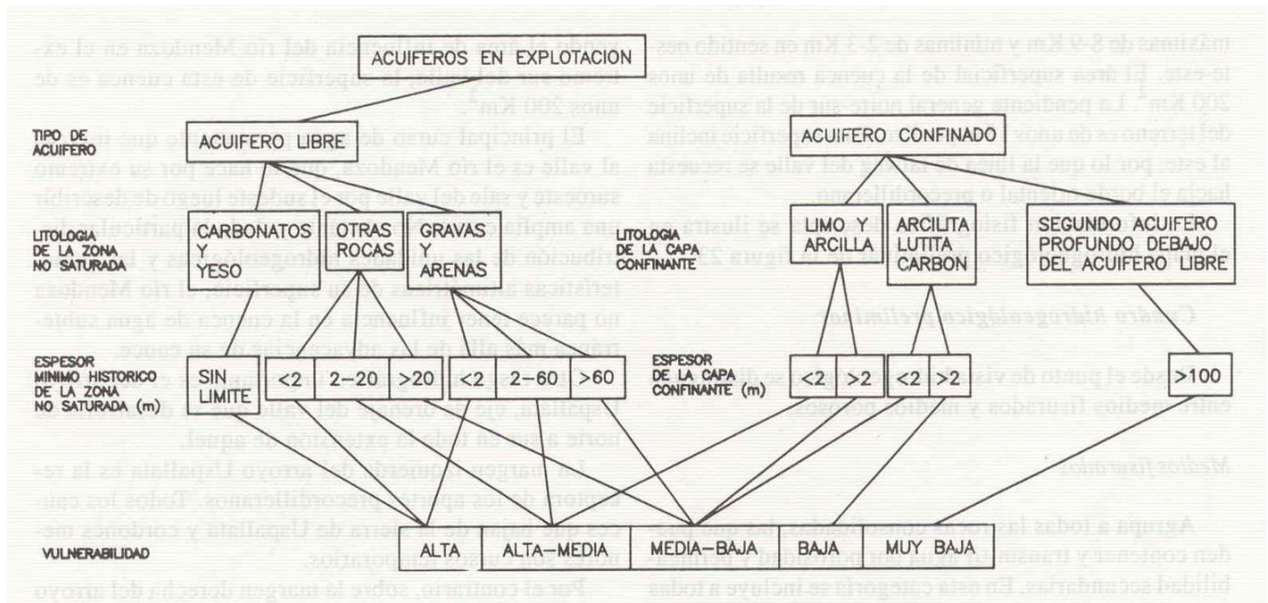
ACUIFEROS EN EXPLOTACION

TIPO DE ACUIFERO

ACUIFERO LIBRE

ACUIFERO CONFINADO

LITOLOGIA DE LA ZONA NO SATURADA

CARBONATOS Y YESO

OTRAS ROCAS

GRAVAS Y ARENAS

LITOLOGIA DE LA CAPA CONFINANTE

LIMO Y ARCILLA

ARCILITA LUTITA CARBON

SEGUNDO ACUIFERO PROFUNDO DEBAJO DEL ACUIFERO LIBRE

ESPESOR MINIMO HISTORICO DE LA ZONA NO SATURADA (m)

SIN LIMITE

<2

2–20

>20

<2

2–60

>60

ESPESOR DE LA CAPA CONFINANTE (m)

<2

>2

<2

>2

>100

VULNERABILIDAD

ALTA

ALTA–MEDIA

MEDIA–BAJA

BAJA

MUY BAJA